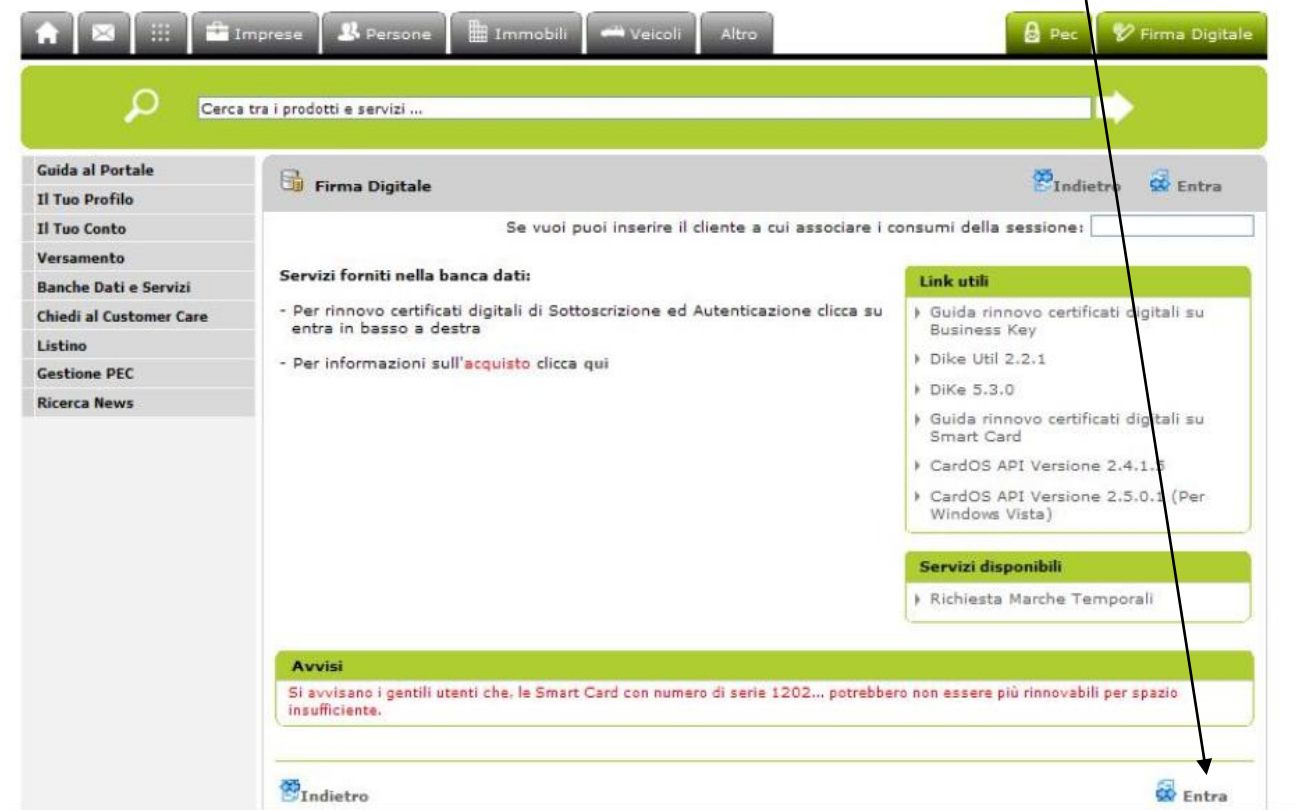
Imprese Persone Immobili Veicoli Altro Pec Firma Digitale

Cerca tra i prodotti e servizi ...

Guida al Portale
Il Tuo Profilo
Il Tuo Conto
Versamento
Banche Dati e Servizi
Chiedi al Customer Care
Listino
Gestione PEC
Ricerca News

Firma Digitale

Indietro Entra

Se vuoi puoi inserire il cliente a cui associare i consumi della sessione:

Servizi forniti nella banca dati:

- Per rinnovo certificati digitali di Sottoscrizione ed Autenticazione clicca su entra in basso a destra

- Per informazioni sull'acquisto clicca qui

Link utili

Guida rinnovo certificati digitali su Business Key

Dike Util 2.2.1

DiKe 5.3.0

Guida rinnovo certificati digitali su Smart Card

CardOS API Versione 2.4.1.5

CardOS API Versione 2.5.0.1 (Per Windows Vista)

Servizi disponibili

Richiesta Marche Temporali

Avvisi

Si avvisano i gentili utenti che, le Smart Card con numero di serie 1202... potrebbero non essere più rinnovabili per spazio insufficiente.

Indietro Entra